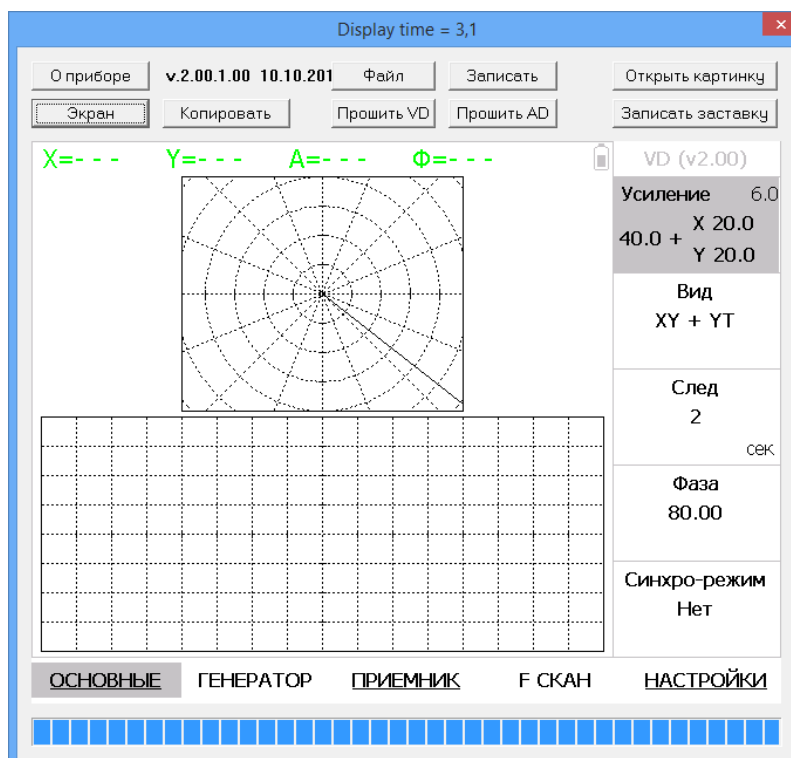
Display time = 3,1

О приборе v.2.00.1.00 10.10.201 Файл Записать Открыть картинку

Экран Копировать Прошить VD Прошить AD Записать заставку

X=- - - Y=- - - A=- - - Ф=- - -

VD (v2.00)

Усиление 6.0
40.0 + X 20.0
Y 20.0

Вид
XY + YT

След
2
сек

Фаза
80.00

Синхро-режим
Нет

ОСНОВНЫЕ ГЕНЕРАТОР ПРИЕМНИК F СКАН НАСТРОЙКИ